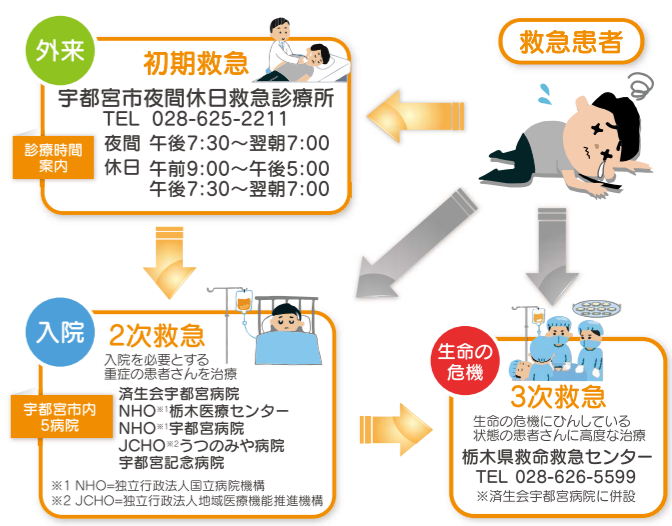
外来

初期救急

宇都宮市夜間休日救急診療所
TEL 028-625-2211

診療時間案内

夜間 午後7:30～翌朝7:00
休日 午前9:00～午後5:00
午後7:30～翌朝7:00

救急患者

入院

2次救急

入院を必要とする重症の患者さんを治療

宇都宮市内5病院

済生会宇都宮病院
NHO※1栃木医療センター
NHO※1宇都宮病院
JCHO※2うつのみや病院
宇都宮記念病院

※1 NHO=独立行政法人国立病院機構
※2 JCHO=独立行政法人地域医療機能推進機構

生命の危機

3次救急

生命の危機にひんしている状態の患者さんに高度な治療

栃木県救命救急センター
TEL 028-626-5599
※済生会宇都宮病院に併設